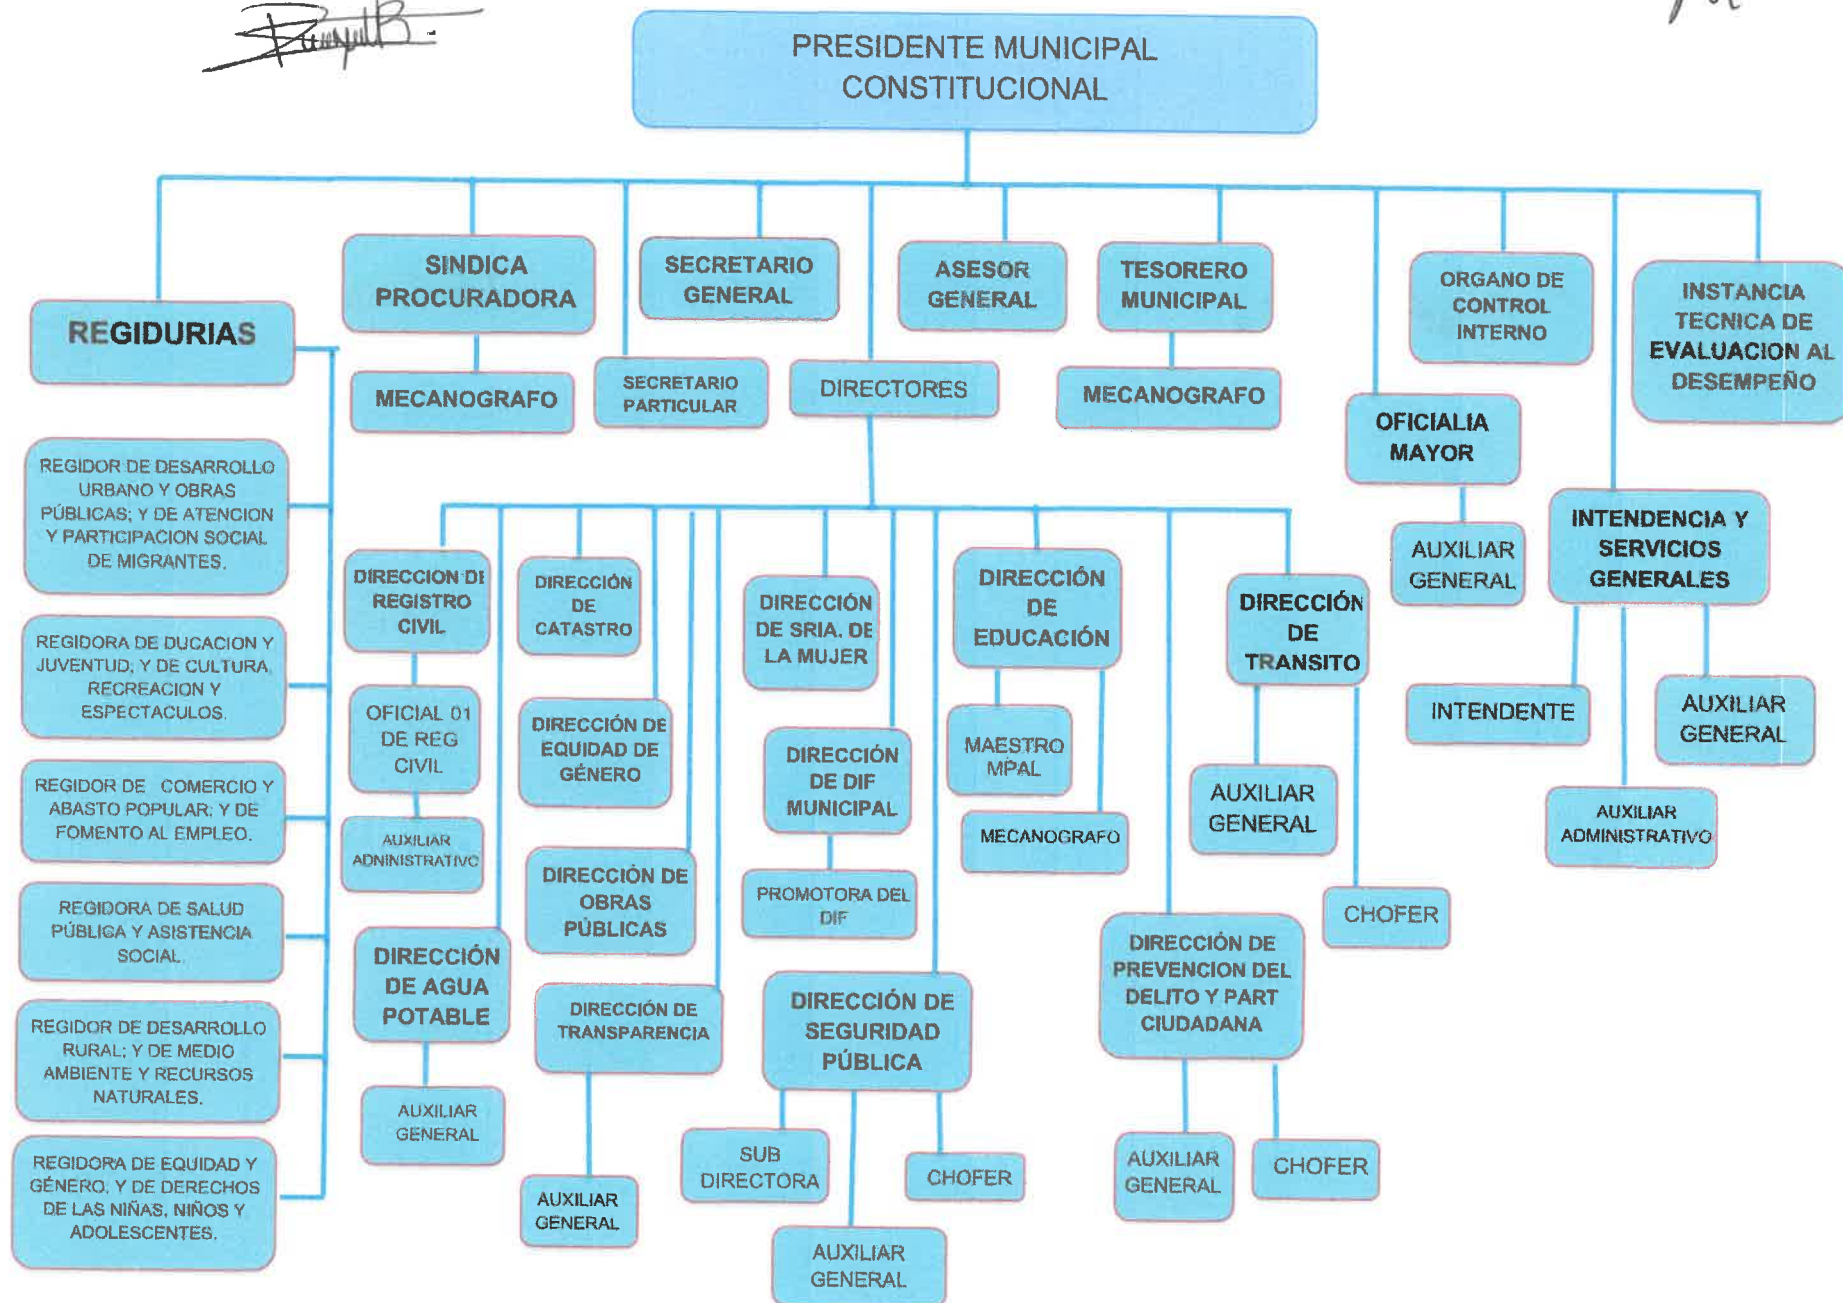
PRESIDENTE MUNICIPAL CONSTITUCIONAL

REGIDURIAS

SINDICA PROCURADORA

MECANOGRAFO

SECRETARIO GENERAL

SECRETARIO PARTICULAR

ASESOR GENERAL

DIRECTORES

TESORERO MUNICIPAL

MECANOGRAFO

ORGANO DE CONTROL INTERNO

OFICIALIA MAYOR

INSTANCIA TECNICA DE EVALUACION AL DESEMPEÑO

REGIDOR DE DESARROLLO URBANO Y OBRAS PÚBLICAS; Y DE ATENCION Y PARTICIPACION SOCIAL DE MIGRANTES.

REGIDORA DE DUCACION Y JUVENTUD; Y DE CULTURA, RECREACION Y ESPECTACULOS.

REGIDOR DE COMERCIO Y ABASTO POPULAR; Y DE FOMENTO AL EMPLEO.

REGIDORA DE SALUD PÚBLICA Y ASISTENCIA SOCIAL.

REGIDOR DE DESARROLLO RURAL; Y DE MEDIO AMBIENTE Y RECURSOS NATURALES.

REGIDORA DE EQUIDAD Y GÉNERO, Y DE DERECHOS DE LAS NIÑAS, NIÑOS Y ADOLESCENTES.

DIRECCION DE REGISTRO CIVIL

OFICIAL 01 DE REG CIVIL

AUXILIAR ADMINISTRATIVO

DIRECCIÓN DE AGUA POTABLE

AUXILIAR GENERAL

DIRECCIÓN DE CATASTRO

DIRECCIÓN DE EQUIDAD DE GÉNERO

DIRECCIÓN DE OBRAS PÚBLICAS

DIRECCIÓN DE TRANSPARENCIA

AUXILIAR GENERAL

DIRECCIÓN DE SRIA. DE LA MUJER

DIRECCIÓN DE DIF MUNICIPAL

PROMOTORA DEL DIF

DIRECCIÓN DE SEGURIDAD PÚBLICA

SUB DIRECTORA

CHOFER

AUXILIAR GENERAL

DIRECCIÓN DE EDUCACIÓN

MAESTRO MPAL

MECANOGRAFO

DIRECCIÓN DE TRANSITO

AUXILIAR GENERAL

CHOFER

DIRECCIÓN DE PREVENCION DEL DELITO Y PART CIUDADANA

AUXILIAR GENERAL

CHOFER

AUXILIAR GENERAL

INTENDENCIA Y SERVICIOS GENERALES

INTENDENTE

AUXILIAR GENERAL

AUXILIAR ADMINISTRATIVO